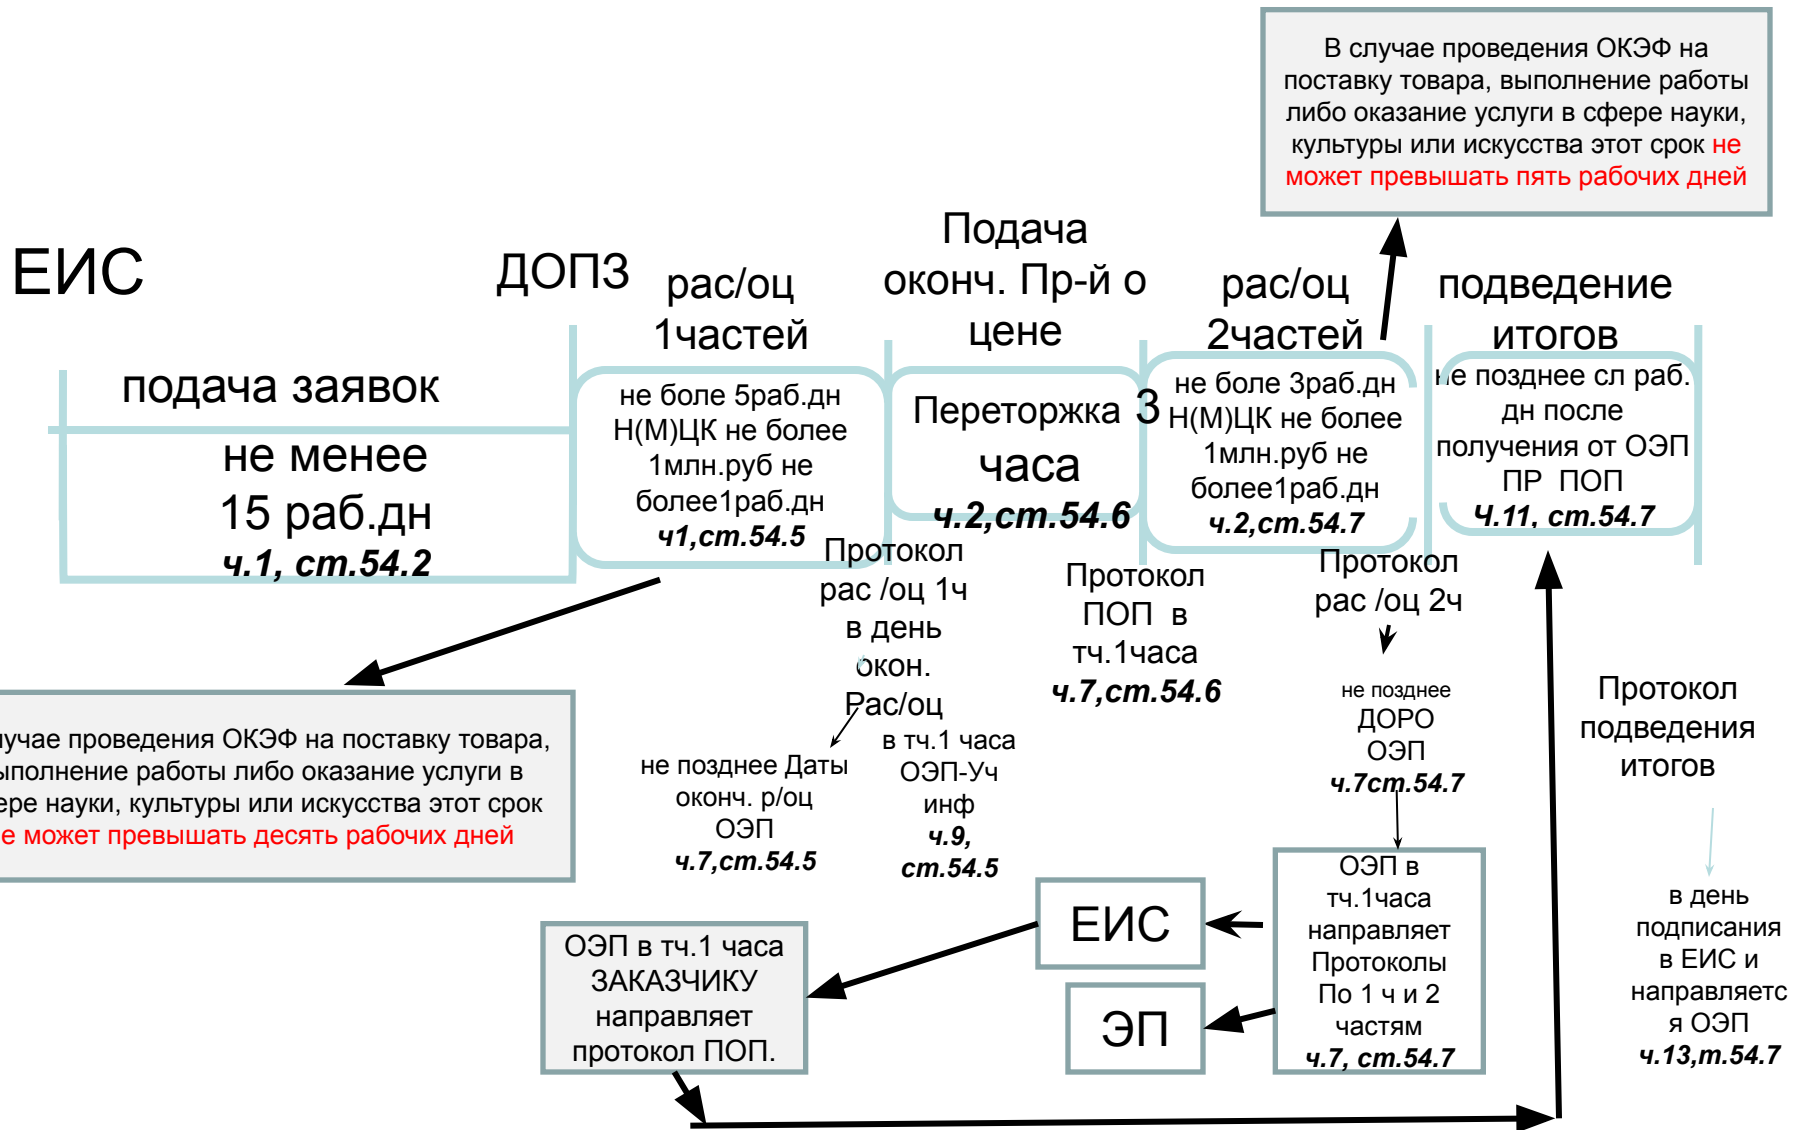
В случае проведения ОКЭФ на поставку товара, выполнение работы либо оказание услуги в сфере науки, культуры или искусства этот срок не может превышать пять рабочих дней

ЕИС

ДОПЗ

рас/оц 1частей

Подача оконч. Пр-й о цене

рас/оц 2частей

подведение итогов

подача заявок

не менее 15 раб.дн ч.1, ст.54.2

не боле 5раб.дн Н(М)ЦК не более 1млн.руб не более1раб.дн ч1,ст.54.5

Переторжка 3 часа ч.2,ст.54.6

не боле 3раб.дн Н(М)ЦК не более 1млн.руб не более1раб.дн ч.2,ст.54.7

не позднее сл раб. дн после получения от ОЭП ПР ПОП ч.11, ст.54.7

Протокол рас /оц 1ч в день окон. Рас/оц

Протокол ПОП в тч.1часа ч.7,ст.54.6

Протокол рас /оц 2ч

не позднее ДОРО ОЭП ч.7ст.54.7

Протокол подведения итогов

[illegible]учае проведения ОКЭФ на поставку товара, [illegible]ыполнение работы либо оказание услуги в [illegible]ере науки, культуры или искусства этот срок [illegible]е может превышать десять рабочих дней

не позднее Даты оконч. р/оц ОЭП ч.7,ст.54.5

в тч.1 часа ОЭП-Уч инф ч.9, ст.54.5

в день подписания в ЕИС и направляетс я ОЭП ч.13,т.54.7

ЕИС

ЭП

ОЭП в тч.1часа направляет Протоколы По 1 ч и 2 частям ч.7, ст.54.7

ОЭП в тч.1 часа ЗАКАЗЧИКУ направляет протокол ПОП.